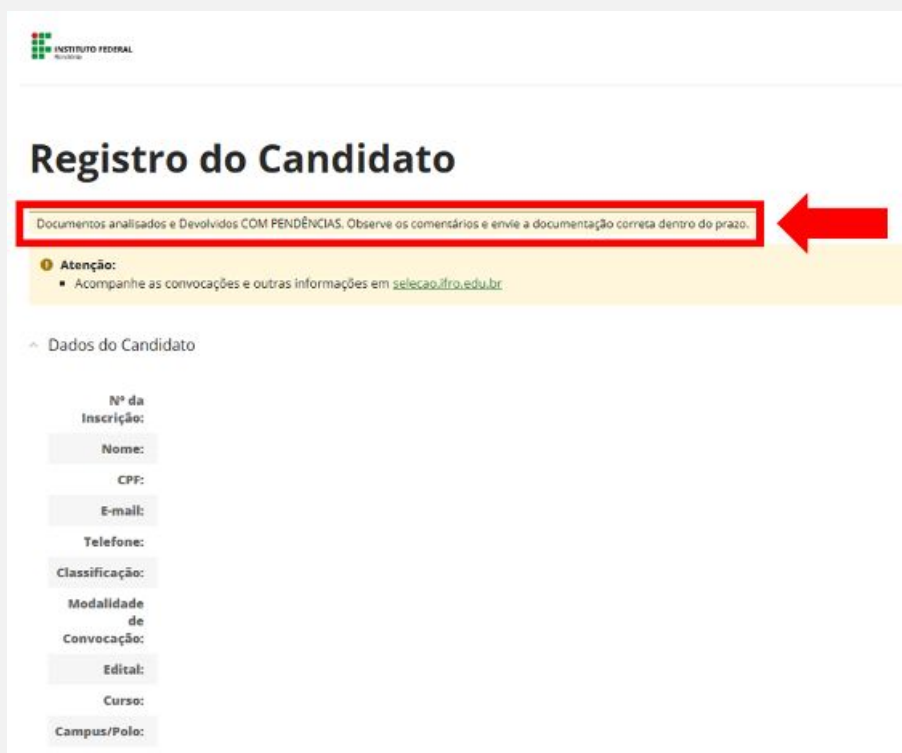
INSTITUTO FEDERAL
Rondônia

Registro do Candidato

Documentos analisados e Devolvidos COM PENDÊNCIAS. Observe os comentários e envie a documentação correta dentro do prazo.

Atenção:
• Acompanhe as convocações e outras informações em selecao.ifro.edu.br

Dados do Candidato

| Nº da Inscrição: | |
|---|---|
| Nome: | |
| CPF: | |
| E-mail: | |
| Telefone: | |
| Classificação: | |
| Modalidade de Convocação: | |
| Edital: | |
| Curso: | |
| Campus/Polo: | |